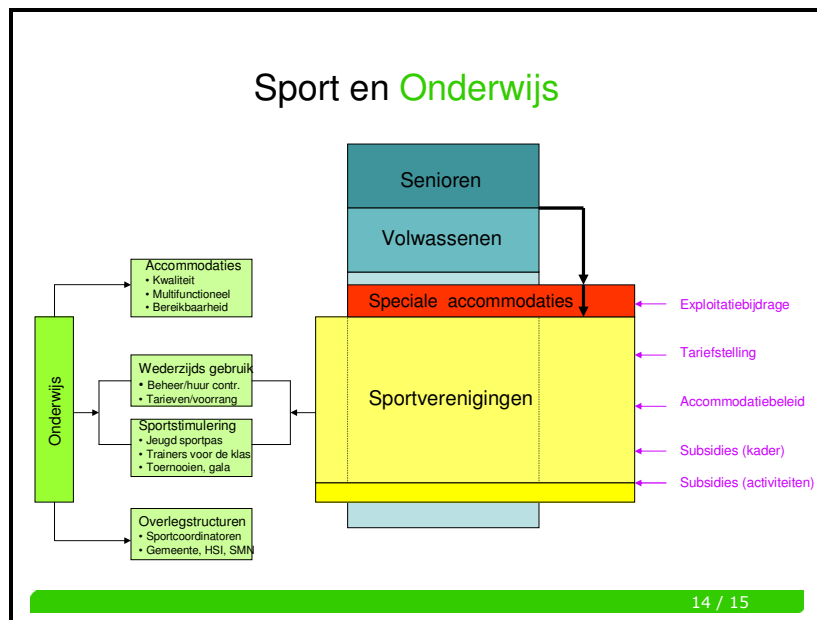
Sport en Onderwijs

Senioren

Volwassenen

Speciale accommodaties

Sportverenigingen

Exploitatiebijdrage

Tariefstelling

Accommodatiebeleid

Subsidies (kader)

Subsidies (activiteiten)

Onderwijs

Accommodaties
• Kwaliteit
• Multifunctioneel
• Bereikbaarheid

Wederzijds gebruik
• Beheer/huur contr.
• Tarieven/voorrang

Sportstimulering
• Jeugd sportpas
• Trainers voor de klas
• Toernooien, gala

Overlegstructuren
• Sportcoordinatoren
• Gemeente, HSI, SMN

14 / 15